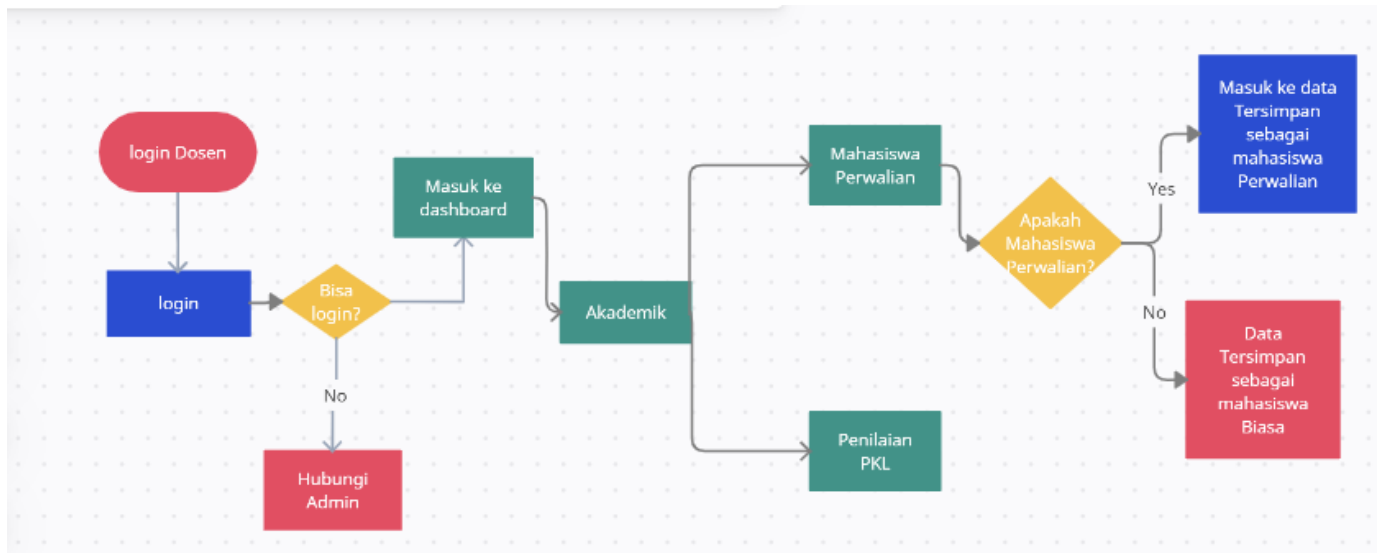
login Dosen

login

Bisa login?

No

Hubungi Admin

Masuk ke dashboard

Akademik

Mahasiswa Perwalian

Penilaian PKL

Apakah Mahasiswa Perwalian?

Yes

Masuk ke data Tersimpan sebagai mahasiswa Perwalian

No

Data Tersimpan sebagai mahasiswa Biasa